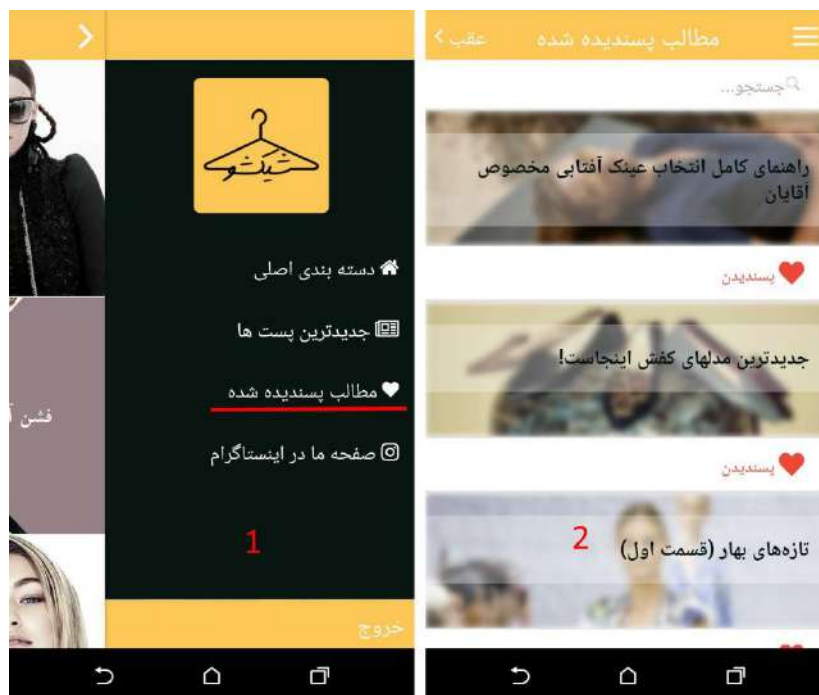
شیک‌شو

دسته بندی اصلی

جدیدترین پست ها

مطالب پسندیده شده

صفحه ما در اینستاگرام

1

خروج

فشن آ

مطالب پسندیده شده

عقب

جستجو...

راهنمای کامل انتخاب عینک آفتابی مخصوص آقایان

پسندیدن

جدیدترین مدلهای کفش اینجاست!

پسندیدن

2

تازه‌های بهار (قسمت اول)